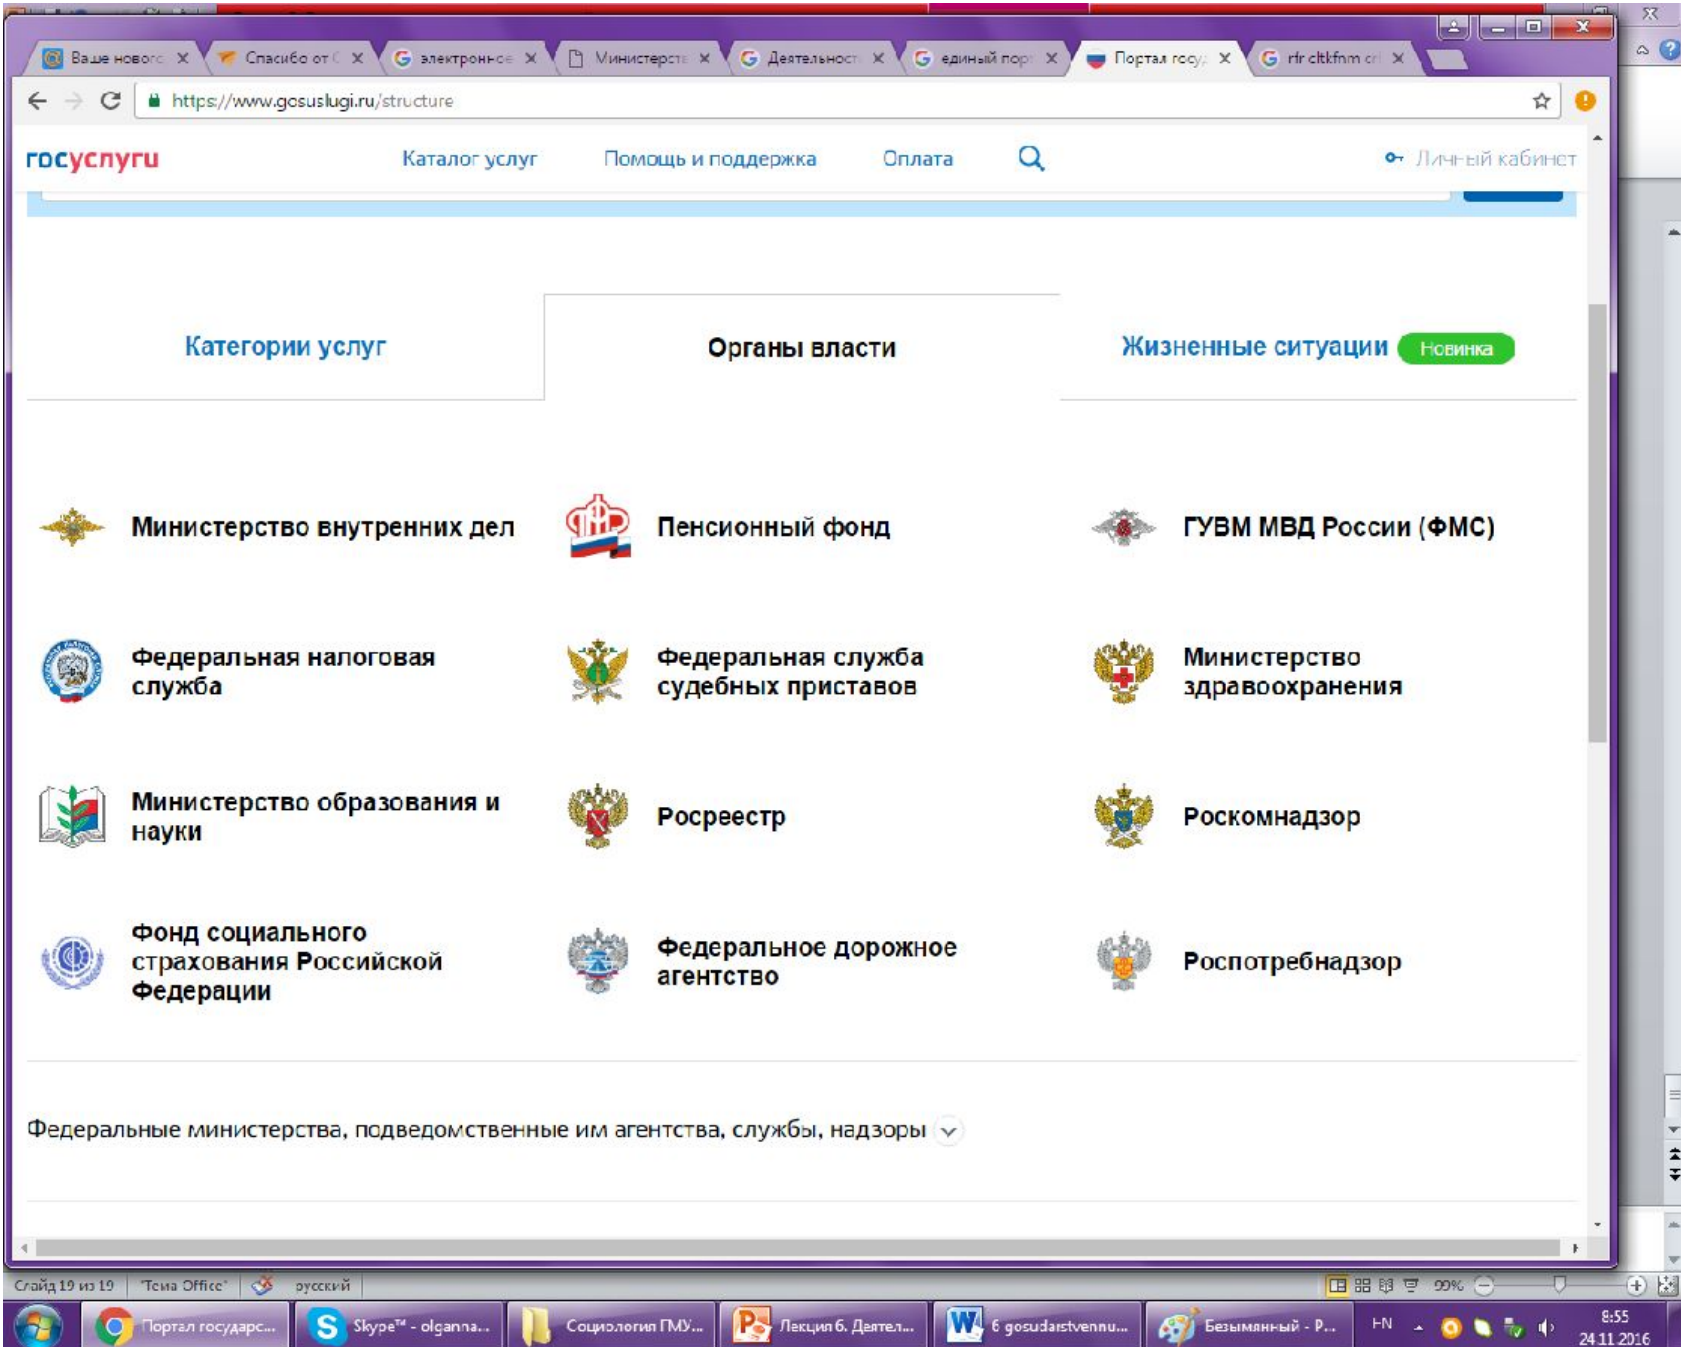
Ваше новогс × Спасибо от С × электронное × Министерств × Деятельност × единый пор × Портал госу × rfr cltkfnm cr ×

https://www.gosuslugi.ru/structure

госуслуги Каталог услуг Помощь и поддержка Оплата Личный кабинет

Категории услуг

Органы власти

Жизненные ситуации Новинка

Министерство внутренних дел

Пенсионный фонд

ГУВМ МВД России (ФМС)

Федеральная налоговая служба

Федеральная служба судебных приставов

Министерство здравоохранения

Министерство образования и науки

Росреестр

Роскомнадзор

Фонд социального страхования Российской Федерации

Федеральное дорожное агентство

Роспотребнадзор

Федеральные министерства, подведомственные им агентства, службы, надзоры

Слайд 19 из 19 "Тема Office" русский 99%

Портал государс... Skype™ - olganna... Социология ГМУ... Лекция 6. Деятел... 6 gosudarstvennu... Безымянный - P... EN 8:55 24.11.2016